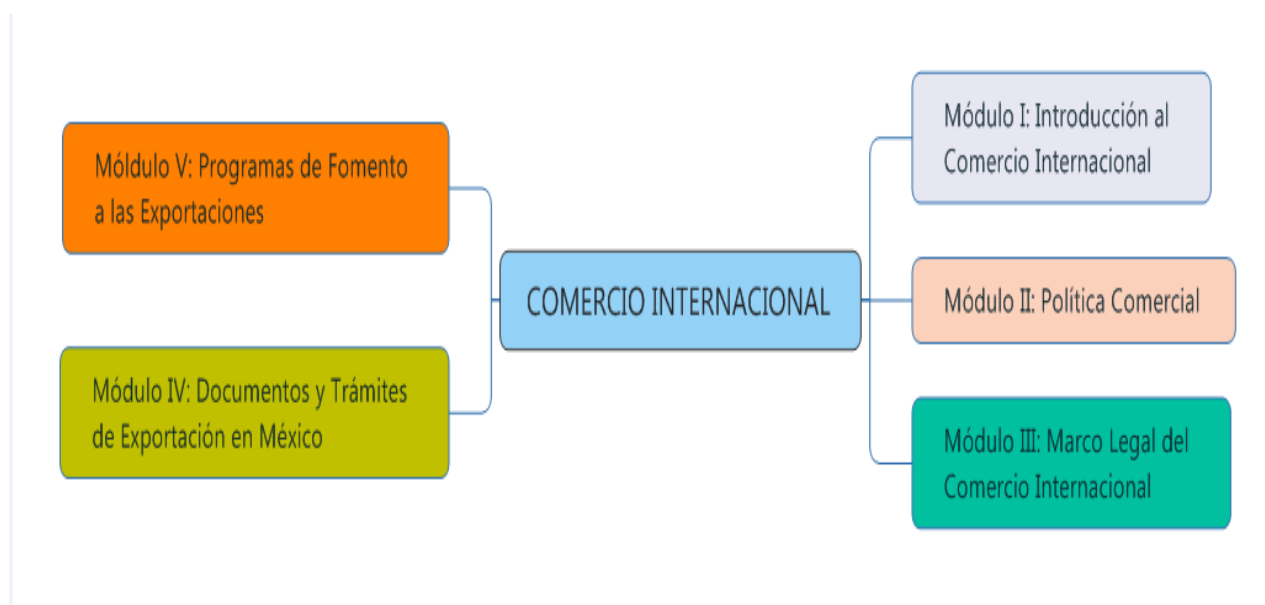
COMERCIO INTERNACIONAL

Módulo I: Introducción al Comercio Internacional

Módulo II: Política Comercial

Módulo III: Marco Legal del Comercio Internacional

Módulo IV: Documentos y Trámites de Exportación en México

Móldulo V: Programas de Fomento a las Exportaciones